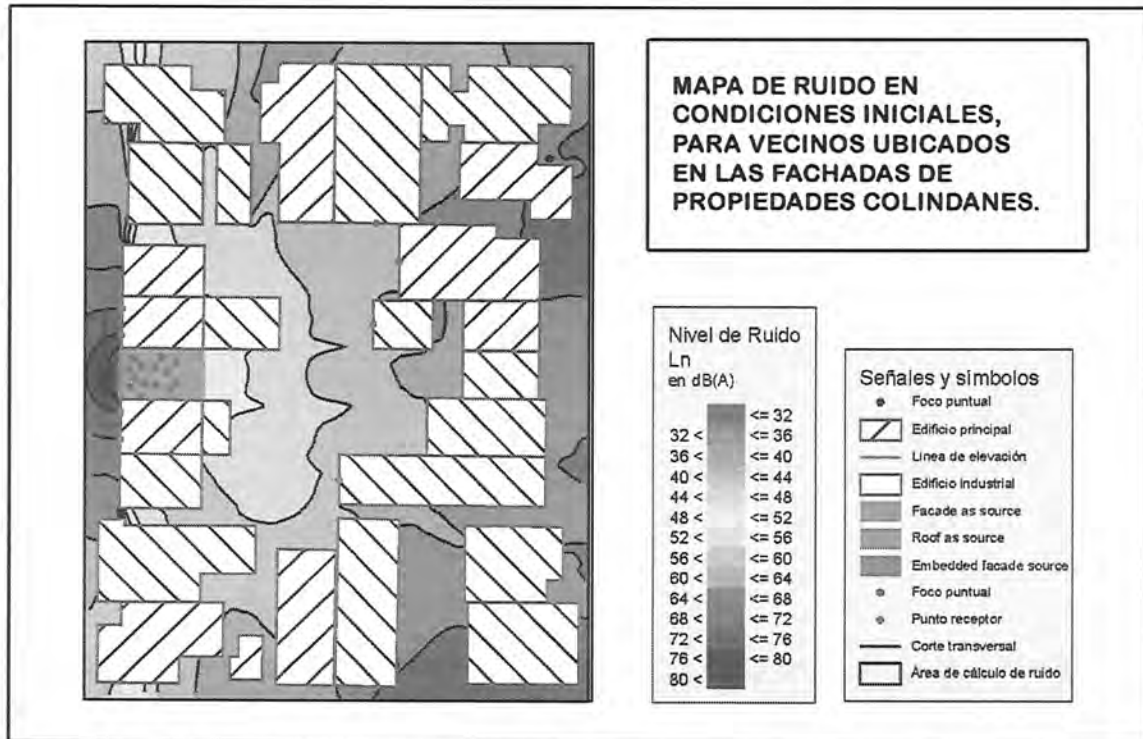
MAPA DE RUIDO EN CONDICIONES INICIALES, PARA VECINOS UBICADOS EN LAS FACHADAS DE PROPIEDADES COLINDANES.

Nivel de Ruido
Ln
en dB(A)

| | |
|---|---|
| | <= 32 |
| 32 < | <= 36 |
| 36 < | <= 40 |
| 40 < | <= 44 |
| 44 < | <= 48 |
| 48 < | <= 52 |
| 52 < | <= 56 |
| 56 < | <= 60 |
| 60 < | <= 64 |
| 64 < | <= 68 |
| 68 < | <= 72 |
| 72 < | <= 76 |
| 76 < | <= 80 |
| 80 < | |

Señales y símbolos
Foco puntual
Edificio principal
Línea de elevación
Edificio industrial
Facade as source
Roof as source
Embedded facade source
Foco puntual
Punto receptor
Corte transversal
Área de cálculo de ruido